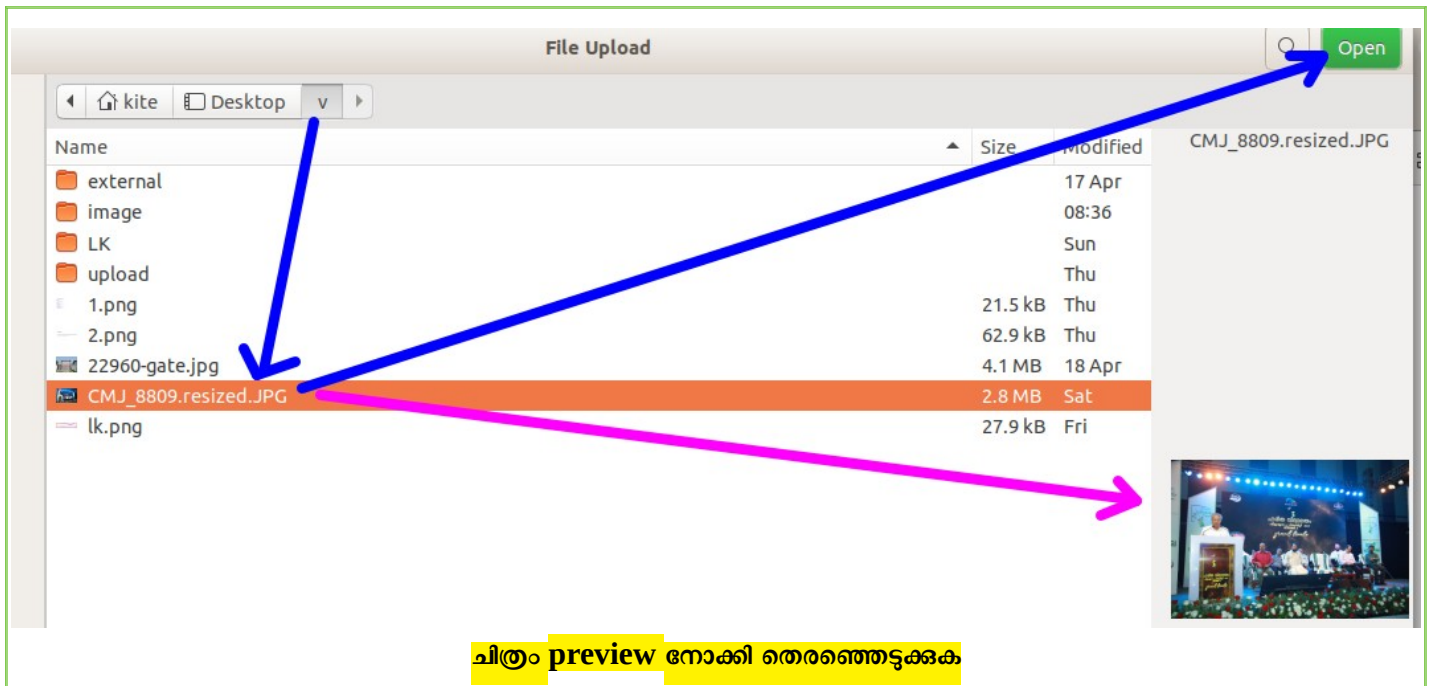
File Upload

Open

kite | Desktop | v

| Name | Size | Modified |
|---|---|---|
| external | | 17 Apr |
| image | | 08:36 |
| LK | | Sun |
| upload | | Thu |
| 1.png | 21.5 kB | Thu |
| 2.png | 62.9 kB | Thu |
| 22960-gate.jpg | 4.1 MB | 18 Apr |
| CMJ_8809.resized.JPG | 2.8 MB | Sat |
| lk.png | 27.9 kB | Fri |

CMJ_8809.resized.JPG

ചിത്രം preview നോക്കി തെരഞ്ഞെടുക്കുക